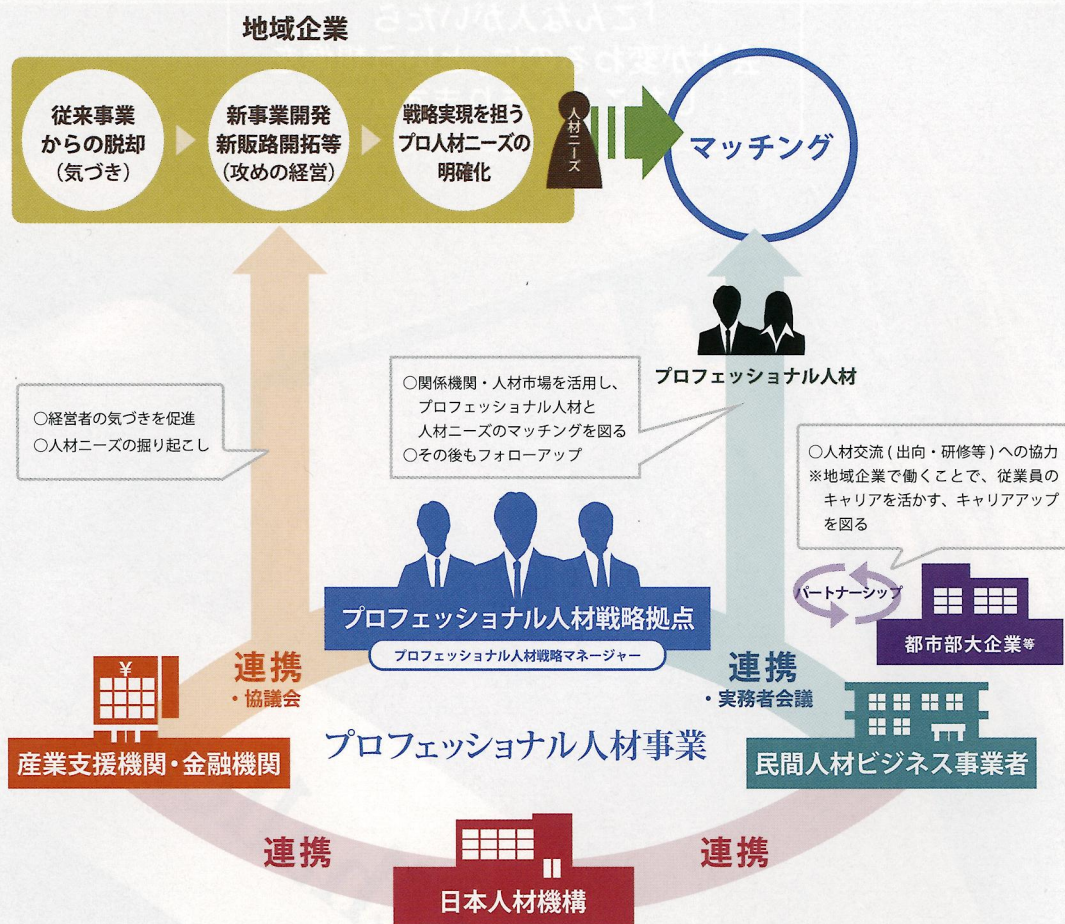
地域企業

従来事業からの脱却（気づき）

新事業開発新販路開拓等（攻めの経営）

戦略実現を担うプロ人材ニーズの明確化

人材ニーズ

マッチング

プロフェッショナル人材

○経営者の気づきを促進
○人材ニーズの掘り起こし

○関係機関・人材市場を活用し、プロフェッショナル人材と人材ニーズのマッチングを図る
○その後もフォローアップ

○人材交流（出向・研修等）への協力
※地域企業で働くことで、従業員のキャリアを活かす、キャリアアップを図る

パートナーシップ

都市部大企業等

プロフェッショナル人材戦略拠点

プロフェッショナル人材戦略マネージャー

連携
・協議会

連携
・実務者会議

産業支援機関・金融機関

プロフェッショナル人材事業

民間人材ビジネス事業者

連携

連携

日本人材機構